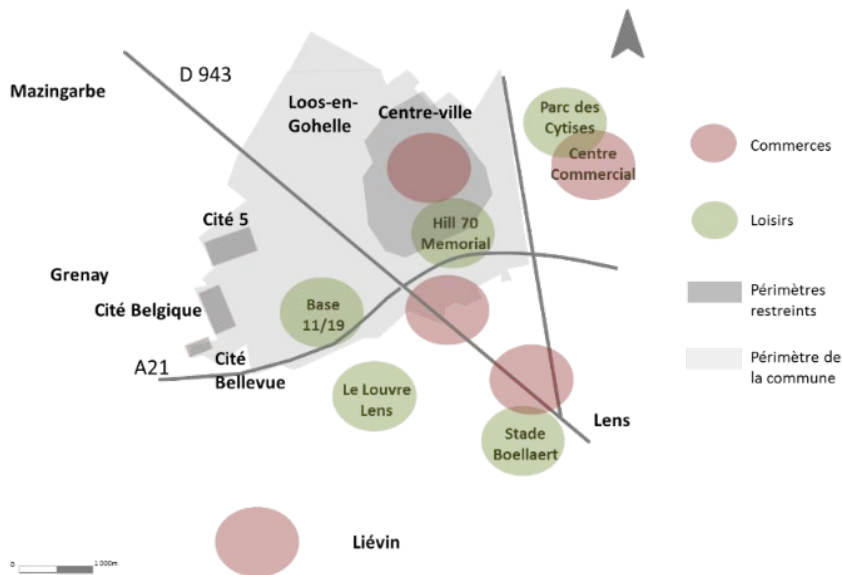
Mazingarbe

D 943

Loos-en-Gohelle

Centre-ville

Parc des Cytises

Centre Commercial

Commerces

Loisirs

Périmètres restreints

Périmètre de la commune

Cité 5

Hill 70 Memorial

Grenay

Cité Belgique

Base 11/19

A21

Cité Bellevue

Le Louvre Lens

Lens

Stade Boellaert

Liévin

0

1 000m